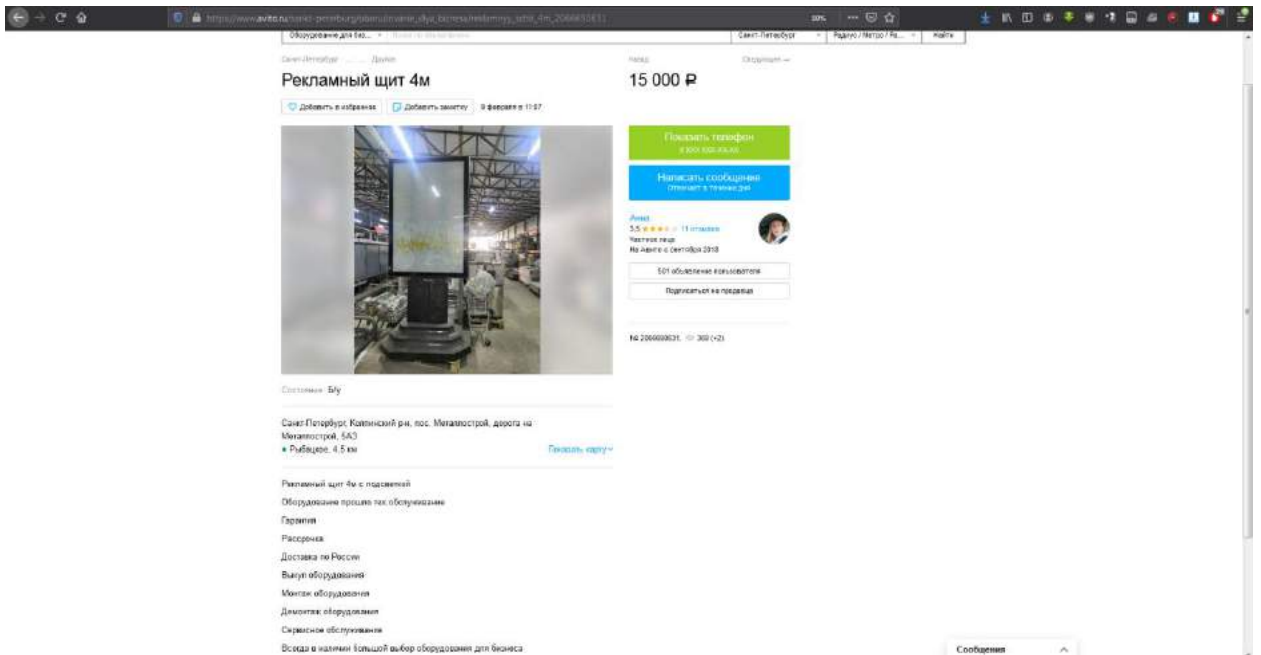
https://www.avito.ru/sankt-peterburg/oborudovanie_dlya_biznesa/reklamnyy_schit_4m_2066698631

90%

Оборудование для биз... Поиск по объявлениям Санкт-Петербург Радиус / Метро / Ра... Найти

Санкт-Петербург ... Другое

Рекламный щит 4м

Добавить в избранное Добавить заметку 9 февраля в 11:07

Назад Следующее →

15 000 ₽

Показать телефон
8 9XX XXX-XX-XX

Написать сообщение
Отвечает в течение дня

Анна
3.5 ★★★★ 11 отзывов
Частное лицо
На Авито с сентября 2018

501 объявление пользователя

Подписаться на продавца

№ 2066698631, 368 (+2)

Состояние: Б/у

Санкт-Петербург, Колпинский р-н, пос. Металлострой, дорога на Металлострой, 5АЗ
• Рыбацкое, 4.5 км

Показать карту

Рекламный щит 4м с подсветкой

Оборудование прошло тех обслуживание

Гарантия

Рассрочка

Доставка по России

Выкуп оборудования

Монтаж оборудования

Демонтаж оборудования

Сервисное обслуживание

Всегда в наличии большой выбор оборудования для бизнеса

Сообщения